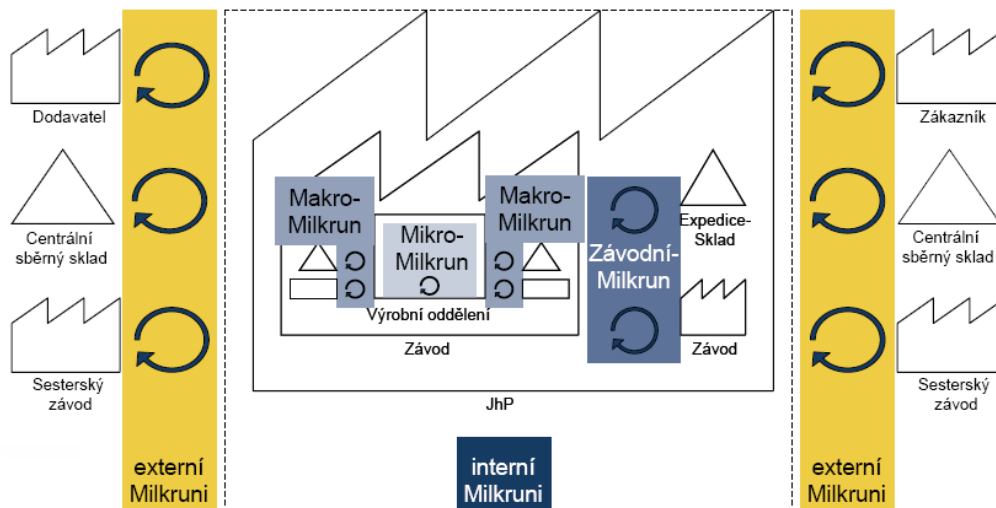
Dodavatel

Centrální sběrný sklad

Sesterský závod

externí Milkruni

Makro-Milkrun

Mikro-Milkrun

Makro-Milkrun

Výrobní oddělení

Závod

Závodní-Milkrun

Expedice-Sklad

Závod

JhP

interní Milkruni

Zákazník

Centrální sběrný sklad

Sesterský závod

externí Milkruni